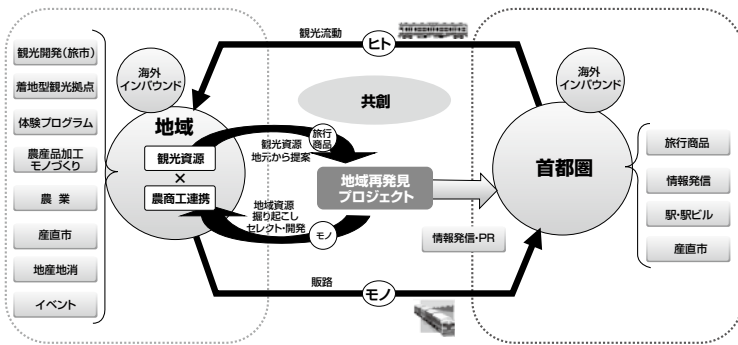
観光開発（旅市）

着地型観光拠点

体験プログラム

農産品加工
モノづくり

農　業

産直市

地産地消

イベント

観光流動

ヒト

海外
インバウンド

地域

観光資源
×
農商工連携

共創

観光資源
地元から提案

旅行
商品

地域再発見
プロジェクト

地域資源
掘り起こし
セレクト・開発

モノ

情報発信・PR

販路

モノ

海外
インバウンド

首都圏

旅行商品

情報発信

駅・駅ビル

産直市